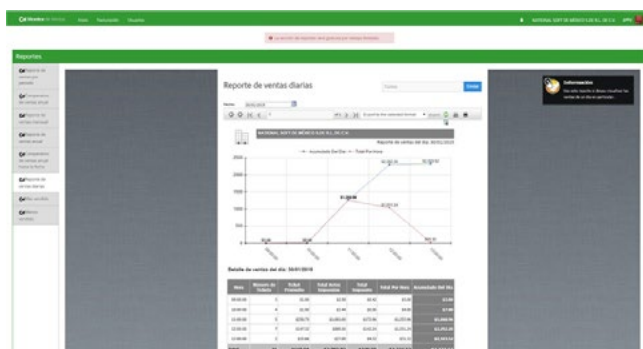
Monitor de Ventas   Inicio   Facturación   Usuarios

NATIONAL SOFT DE MÉXICO S.DE R.L. DE C.V.   APM

Reportes

Reporte de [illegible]

Comparativo de ventas anual

Reporte de ventas mensual

Reporte de ventas anual

Comparativo de ventas anual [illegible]

Reporte de ventas diarias

Por vendido

Menú vendido

Reporte de ventas diarias

Fecha: 30/01/2018

Enviar

Información

NATIONAL SOFT DE MÉXICO S.DE R.L. DE C.V.

Reporte de ventas del día: 30/01/2018

Acumulado Del Día   Total Por Hora

2500
2000
1500
1000
500
0

Detalle de ventas del día: 30/01/2018

| Hora | Número de Tickets | Total Productos | Total Antes Impuestos | Total Impuesto | Total Por Hora | Acumulado Del Día |
|---|---|---|---|---|---|---|
| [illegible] | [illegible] | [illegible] | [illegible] | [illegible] | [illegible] | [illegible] |